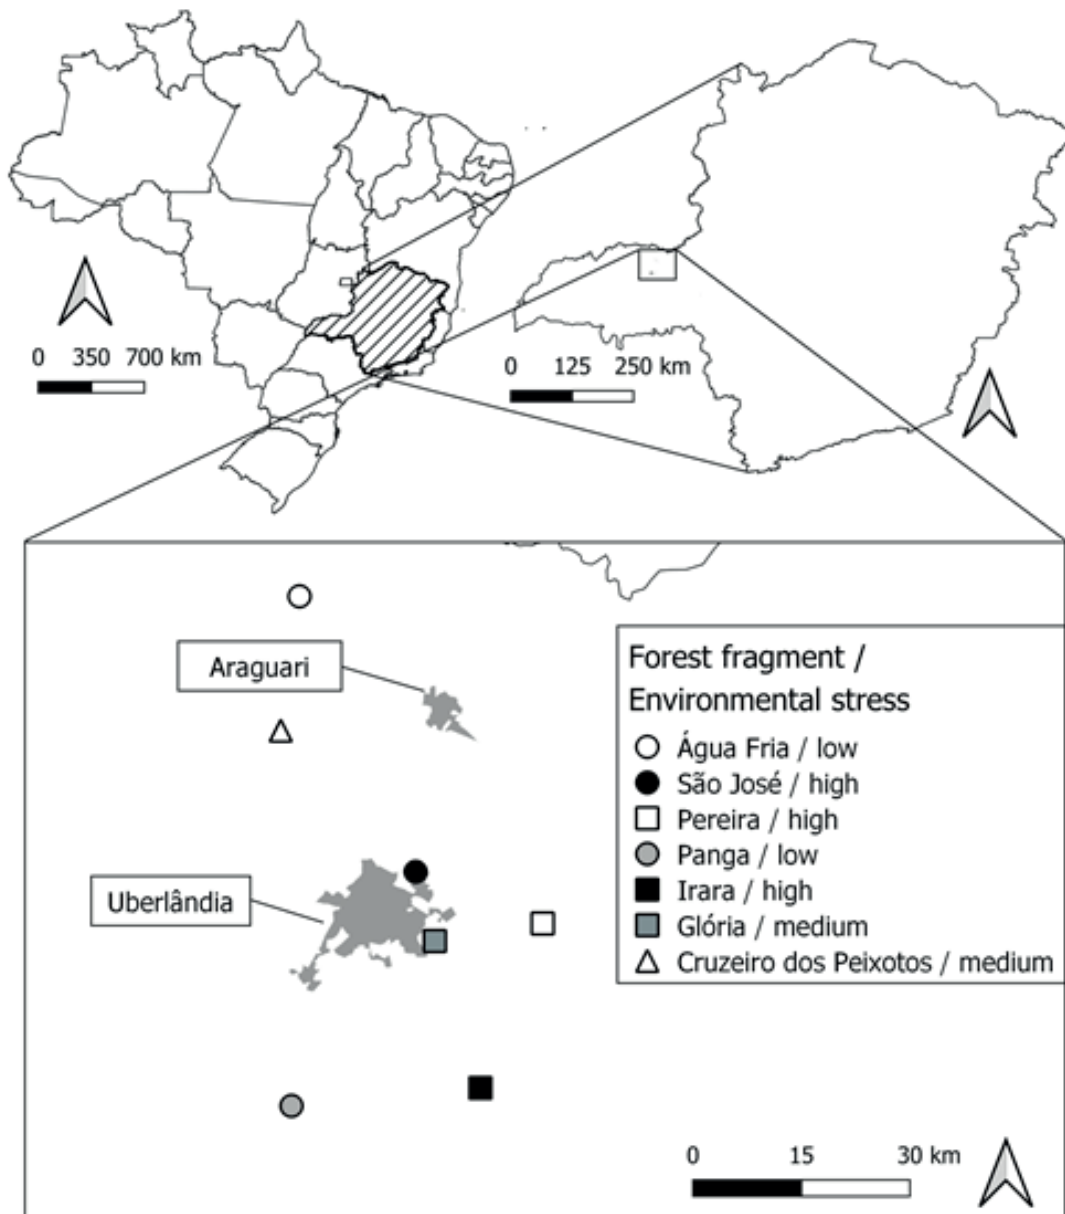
0 350 700 km

0 125 250 km

Araguari

Uberlândia

Forest fragment / Environmental stress

Água Fria / low
São José / high
Pereira / high
Panga / low
Irara / high
Glória / medium
Cruzeiro dos Peixotos / medium

0 15 30 km